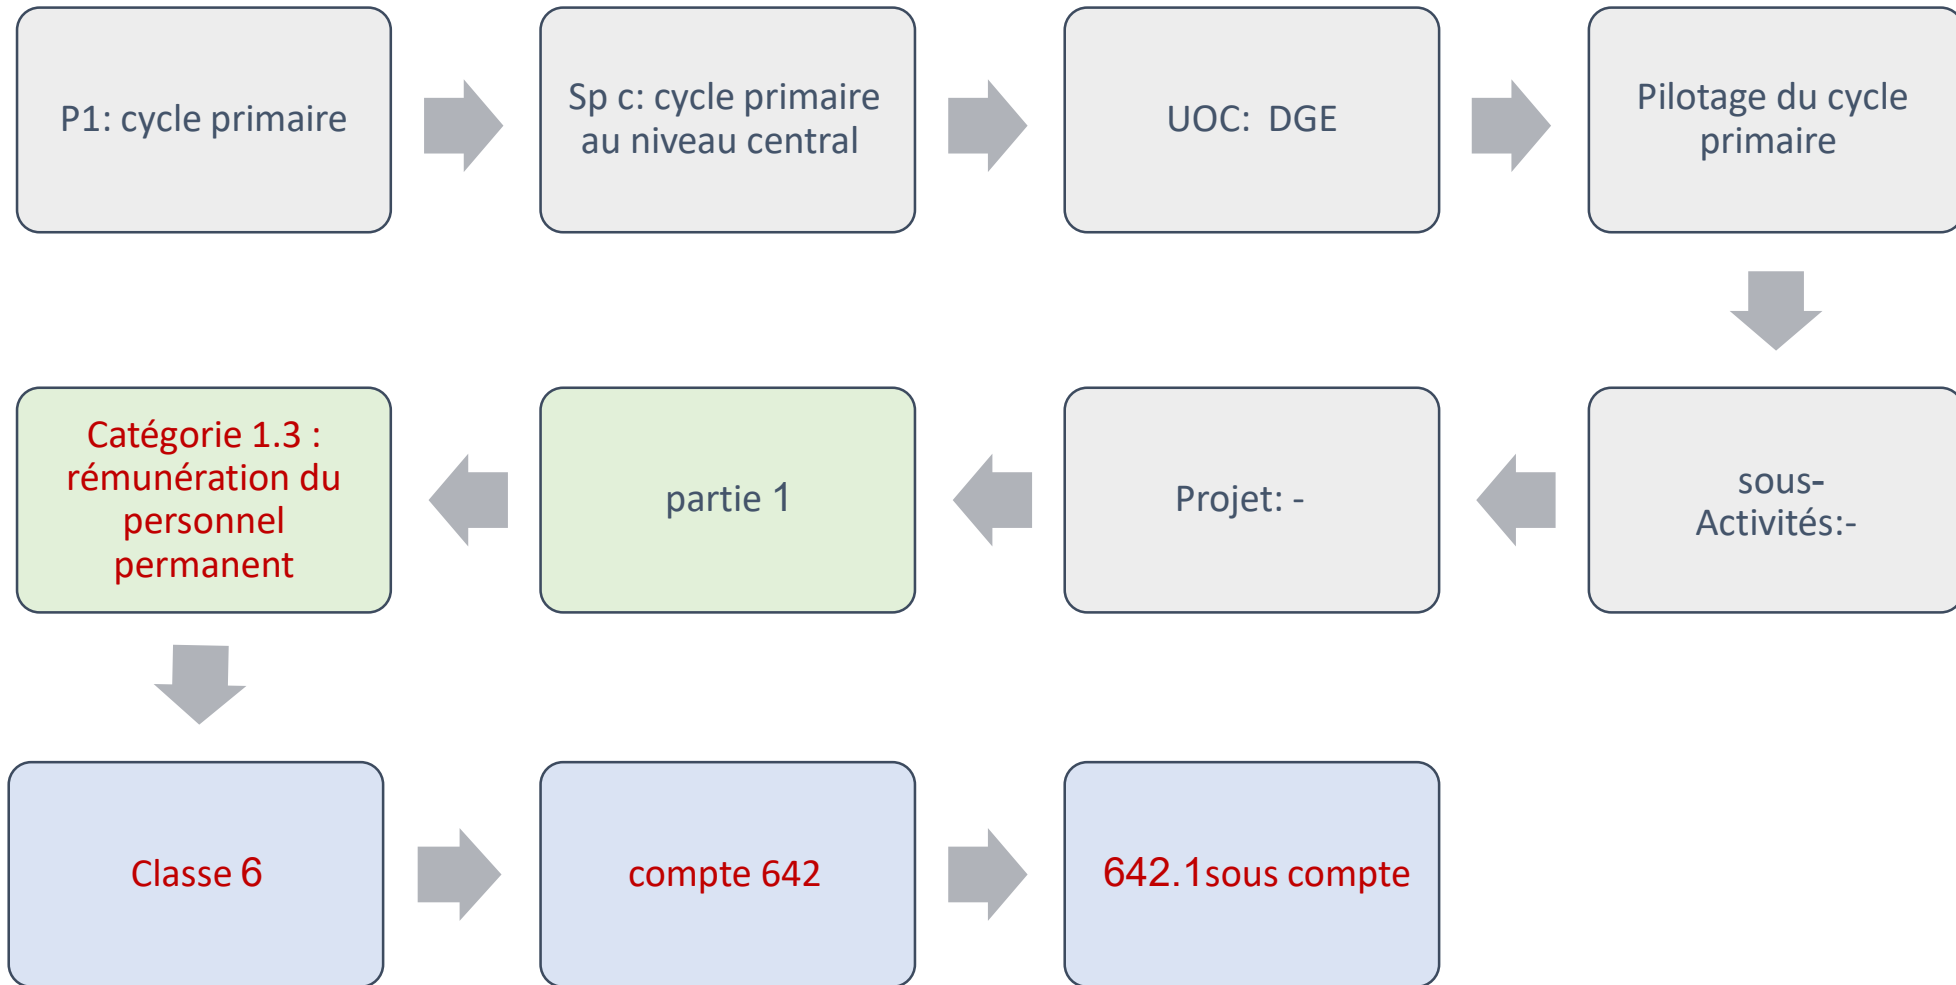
P1: cycle primaire

Sp c: cycle primaire au niveau central

UOC: DGE

Pilotage du cycle primaire

sous-Activités:-

Projet: -

partie 1

Catégorie 1.3 : rémunération du personnel permanent

Classe 6

compte 642

642.1sous compte